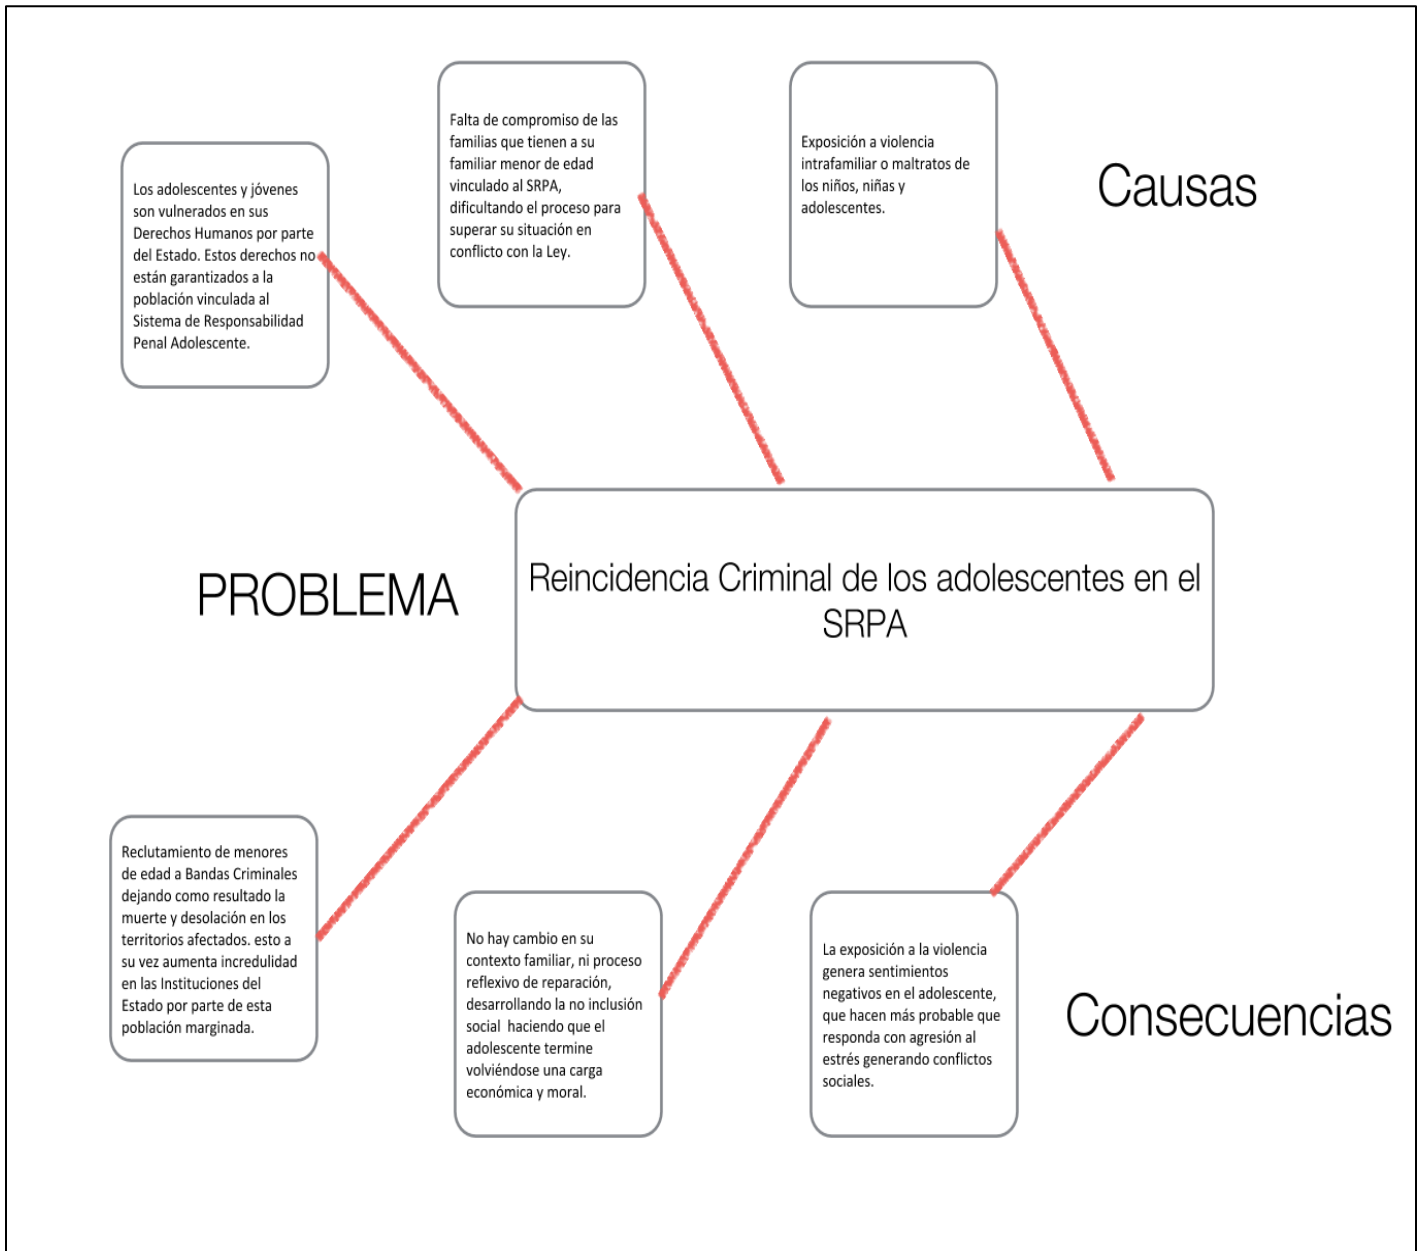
Falta de compromiso de las familias que tienen a su familiar menor de edad vinculado al SRPA, dificultando el proceso para superar su situación en conflicto con la Ley.

Exposición a violencia intrafamiliar o maltratos de los niños, niñas y adolescentes.

Causas

Los adolescentes y jóvenes son vulnerados en sus Derechos Humanos por parte del Estado. Estos derechos no están garantizados a la población vinculada al Sistema de Responsabilidad Penal Adolescente.

PROBLEMA

Reincidencia Criminal de los adolescentes en el SRPA

Reclutamiento de menores de edad a Bandas Criminales dejando como resultado la muerte y desolación en los territorios afectados. esto a su vez aumenta incredulidad en las Instituciones del Estado por parte de esta población marginada.

No hay cambio en su contexto familiar, ni proceso reflexivo de reparación, desarrollando la no inclusión social haciendo que el adolescente termine volviéndose una carga económica y moral.

La exposición a la violencia genera sentimientos negativos en el adolescente, que hacen más probable que responda con agresión al estrés generando conflictos sociales.

Consecuencias